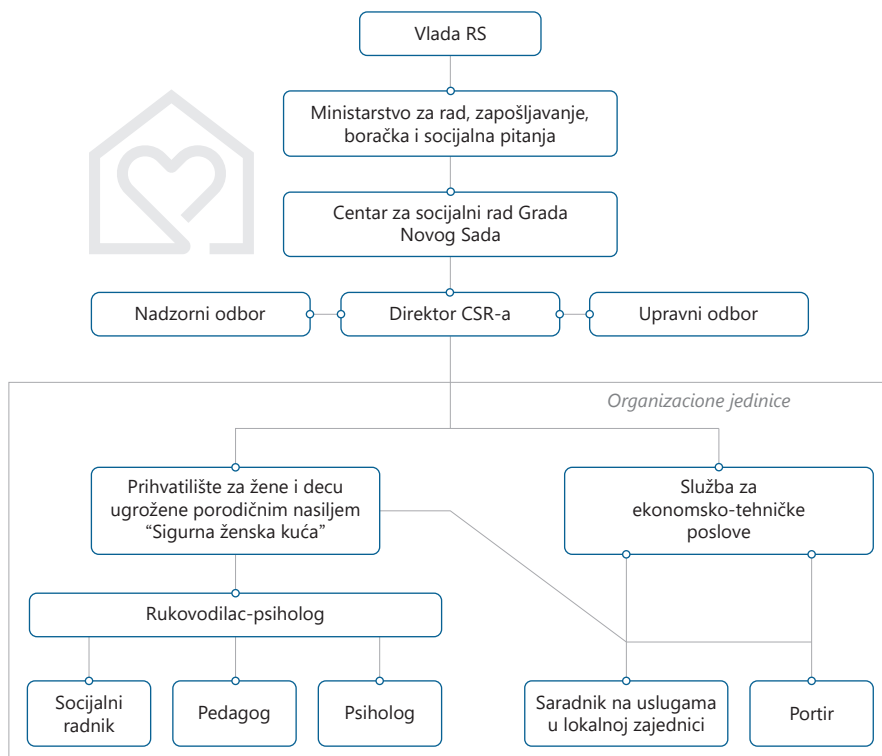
Vlada RS

Ministarstvo za rad, zapošljavanje, boračka i socijalna pitanja

Centar za socijalni rad Grada Novog Sada

Nadzorni odbor

Direktor CSR-a

Upravni odbor

Organizacione jedinice

Prihvatilište za žene i decu ugrožene porodičnim nasiljem "Sigurna ženska kuća"

Služba za ekonomsko-tehničke poslove

Rukovodilac-psiholog

Socijalni radnik

Pedagog

Psiholog

Saradnik na uslugama u lokalnoj zajednici

Portir